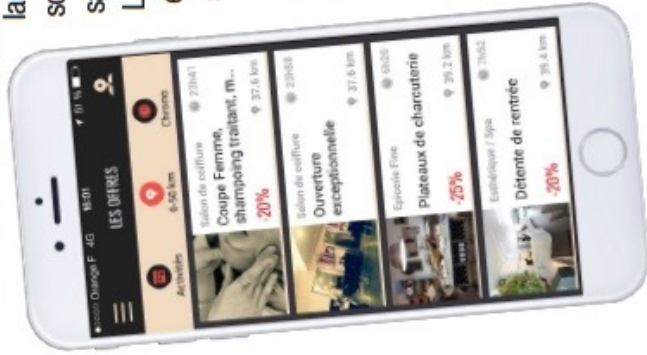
la
sc
s
L

Orange F 4G 16:01 51 %

LES OFFRES

Activités

0-50 km

Chrono

Salon de coiffure
23h41
Coupe Femme, shampoing traitant, m...
37.6 km
-20%

Salon de coiffure
23h58
Ouverture exceptionnelle
37.6 km

Epicerie Fine
6h20
Plateaux de charcuterie
39.2 km
-25%

Esthétique / Spa
7h52
Détente de rentrée
39.4 km
-20%